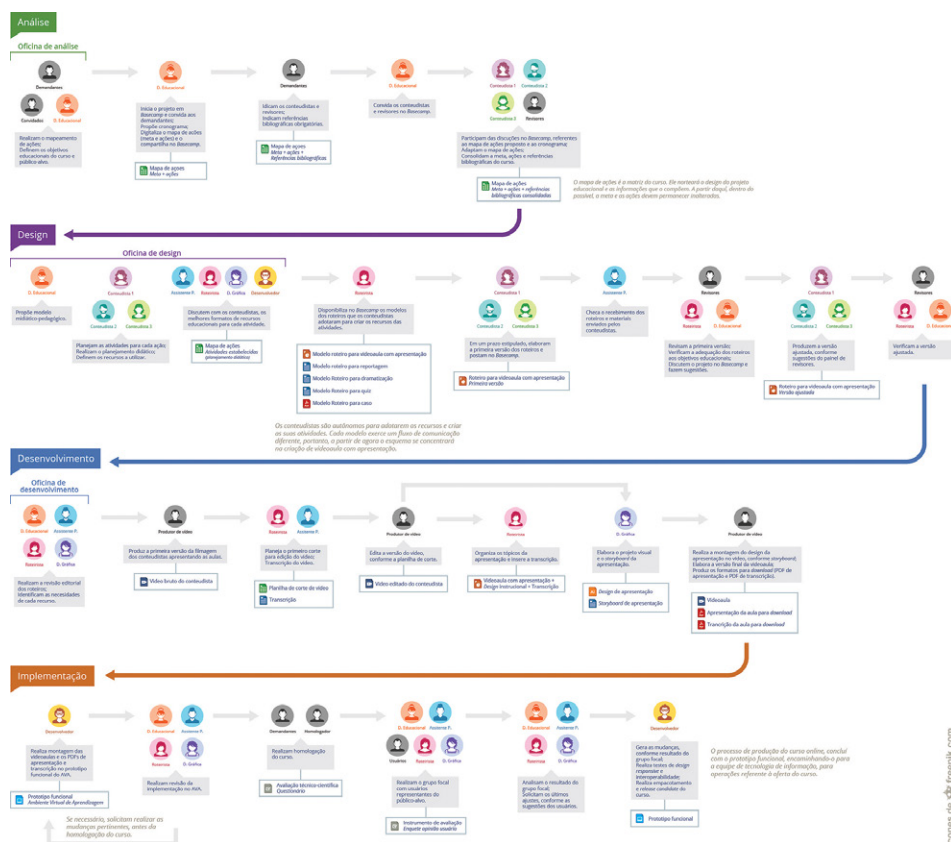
Análise

Oficina de análise

Demandantes

Conteudista

D. Educacional

Realizam o mapeamento de ações;
Definem os objetivos educacionais do curso e público-alvo.

D. Educacional

Inicia o projeto em Basecamp e convida aos demandantes;
Propõe cronograma;
Digitaliza o mapa de ações (meta e ações) e o compartilha no Basecamp.

Mapa de ações
Meta + ações

Demandantes

Idicam os conteudistas e revisores;
Indicam referências bibliográficas obrigatórias.

Mapa de ações
Meta + ações +
Referências bibliográficas

D. Educacional

Convida os conteudistas e revisores no Basecamp.

Conteudista 1

Conteudista 2

Conteudista 3

Revisores

Participam das discussões no Basecamp, referentes ao mapa de ações proposto e ao cronograma;
Adaptam o mapa de ações;
Consolidam a meta, ações e referências bibliográficas do curso.

Mapa de ações
Meta + ações + referências bibliográficas consolidadas

O mapa de ações é a matriz do curso. Ele norteará o design do projeto educacional e as informações que o compõem. A partir daqui, dentro do possível, a meta e as ações devem permanecer inalteradas.

Design

Oficina de design

D. Educacional

Propõe modelo midiático pedagógico.

Conteudista 1

Conteudista 2

Conteudista 3

Planejam as atividades para cada ação;
Realizam o planejamento didático;
Definem os recursos a utilizar.

Assessor P.

Roteirista

D. Gráfica

Desenvolvedor

Discutem com os conteudistas, os melhores formatos de recursos educacionais para cada atividade.

Mapa de ações
Atividades estabelecidas
(planejamento didático)

Roteirista

Disponibiliza no Basecamp os modelos dos roteiros que os conteudistas adotaram para criar os recursos das atividades.

Modelo roteiro para videoaula com apresentação

Modelo roteiro para reportagem

Modelo Roteiro para dramatização

Modelo Roteiro para quiz

Modelo Roteiro para caso

Os conteudistas são autônomos para adotarem os recursos e criar as suas atividades. Cada modelo exerce um fluxo de comunicação diferente, portanto, a partir de agora o esquema se concentrará na criação de videoaula com apresentação.

Conteudista 1

Conteudista 2

Conteudista 3

Em um prazo estipulado, elaboram a primeira versão dos roteiros e postam no Basecamp.

Roteiro para videoaula com apresentação
Primeira versão

Assessor P.

Checa o recebimento dos roteiros e materiais enviados pelos conteudistas.

Revisores

Roteirista

D. Educacional

Revisam a primeira versão;
Verificam a adequação dos roteiros aos objetivos educacionais;
Discutem o projeto no Basecamp e fazem sugestões.

Conteudista 1

Conteudista 2

Conteudista 3

Produzem a versão ajustada, conforme sugestões do painel de revisores.

Roteiro para videoaula com apresentação
Versão ajustada

Revisores

Roteirista

D. Educacional

Verificam a versão ajustada.

Desenvolvimento

Oficina de desenvolvimento

D. Educacional

Assessor P.

Roteirista

D. Gráfica

Realizam a revisão editorial dos roteiros;
Identificam as necessidades de cada recurso.

Produtor de vídeo

Produz a primeira versão da filmagem dos conteudistas apresentando as aulas.

Vídeo bruto do conteudista

Roteirista

Assessor P.

Planeja o primeiro corte para edição do vídeo;
Transcrição do vídeo.

Planilha de corte de vídeo

Transcrição

Produtor de vídeo

Edita a versão do vídeo, conforme a planilha de corte.

Vídeo editado do conteudista

Roteirista

Organiza os tópicos da apresentação e insere a transcrição.

Videoaula com apresentação + Design Instrucional + Transcrição

D. Gráfica

Elabora o projeto visual e o storyboard da apresentação.

Design de apresentação

Storyboard de apresentação

Produtor de vídeo

Realiza a montagem do design da apresentação no vídeo, conforme storyboard;
Elabora a versão final da videoaula.
Produz os formatos para download (PDF de apresentação e PDF de transcrição).

Videoaula

Apresentação da aula para download

Transcrição da aula para download

Implementação

Desenvolvedor

Realiza montagem das videoaulas e os PDFs de apresentação e transcrição no protótipo funcional do AVA.

Protótipo funcional
Ambiente Virtual de Aprendizagem

Se necessário, solicitam realizar as mudanças pertinentes, antes da homologação do curso.

D. Educacional

Assessor P.

Roteirista

D. Gráfica

Realizam revisão da implementação no AVA.

Demandantes

Homologador

Realizam homologação do curso.

Avaliação técnico-científica
Questionário

D. Educacional

Assessor P.

Usuários

Roteirista

D. Gráfica

Realizam o grupo focal com usuários representantes do público-alvo.

Instrumento de avaliação
Enquete opinião usuário

D. Educacional

Assessor P.

Roteirista

D. Gráfica

Analisam o resultado do grupo focal;
Solicitam os últimos ajustes, conforme as sugestões dos usuários.

Desenvolvedor

Gera as mudanças, conforme resultado do grupo focal;
Realiza testes de design responsivo e interoperabilidade;
Realiza empacotamento e release candidate do curso.

Protótipo funcional

O processo de produção do curso online, conclui com o protótipo funcional, encaminhando-o para a equipe de tecnologia de informação, para operações referente à oferta do curso.

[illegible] freepik.com